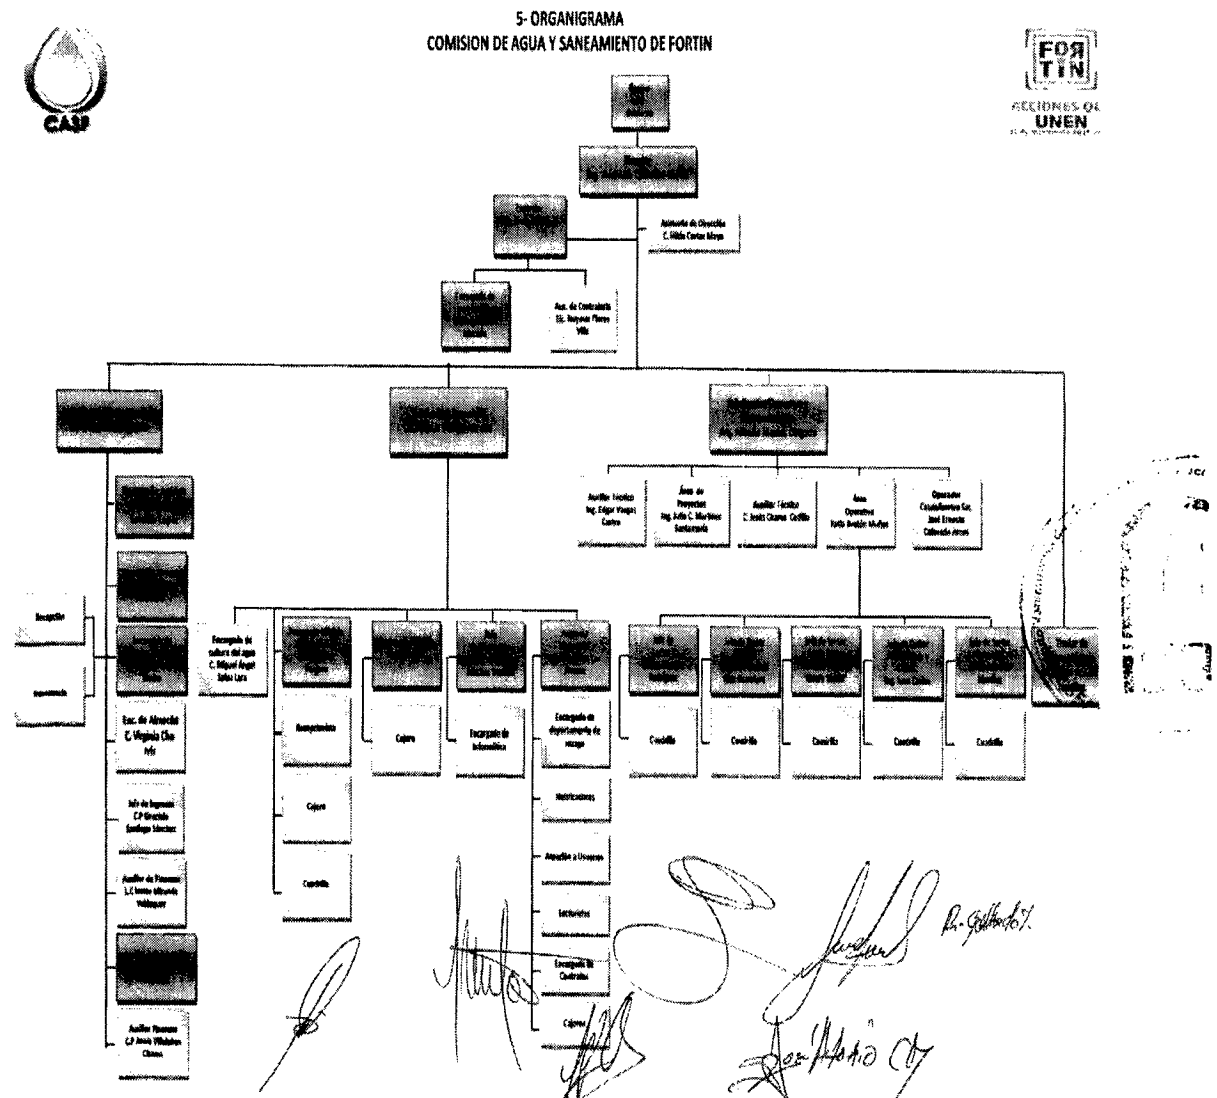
5- ORGANIGRAMA
COMISION DE AGUA Y SANEAMIENTO DE FORTIN

CASF

FOR
TIN
ACCIONES QUE
UNEN

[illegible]

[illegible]

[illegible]

Asistente de Dirección
C. Hilda Cortes Mora

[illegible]

Aux. de Contraloría
Lic. Nayeses Flores Villa

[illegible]

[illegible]

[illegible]

Auxiliar Técnico
Ing. Edgar Vargas Castro

Área de Proyectos
Ing. Julio C. Martínez Santamaría

Auxiliar Técnico
C. Jesús Chama Castillo

Área Operativa
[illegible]

Operador
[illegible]

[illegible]

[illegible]

Recepción

Intendencia

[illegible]

Enc. de Almacén
C. Virginia Chávez

Jefe de Ingresos
C.P. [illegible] Sánchez

Auxiliar de Finanzas
L.C. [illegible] Velázquez

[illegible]

Auxiliar Finanzas
C.P. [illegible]

Encargado de cultura del agua
C. Miguel Ángel Solas Lara

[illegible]

Recaudación

Cajero

Cuadrilla

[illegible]

Cajero

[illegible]

Encargado de Informática

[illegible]

Encargado de departamento de rezago

Notificadores

Atención a Usuarios

Lecturistas

Encargado de Contratos

Cajeros

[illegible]

Cuadrilla

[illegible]

Cuadrilla

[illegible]

Cuadrilla

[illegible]

Cuadrilla

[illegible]

Cuadrilla

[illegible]

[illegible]